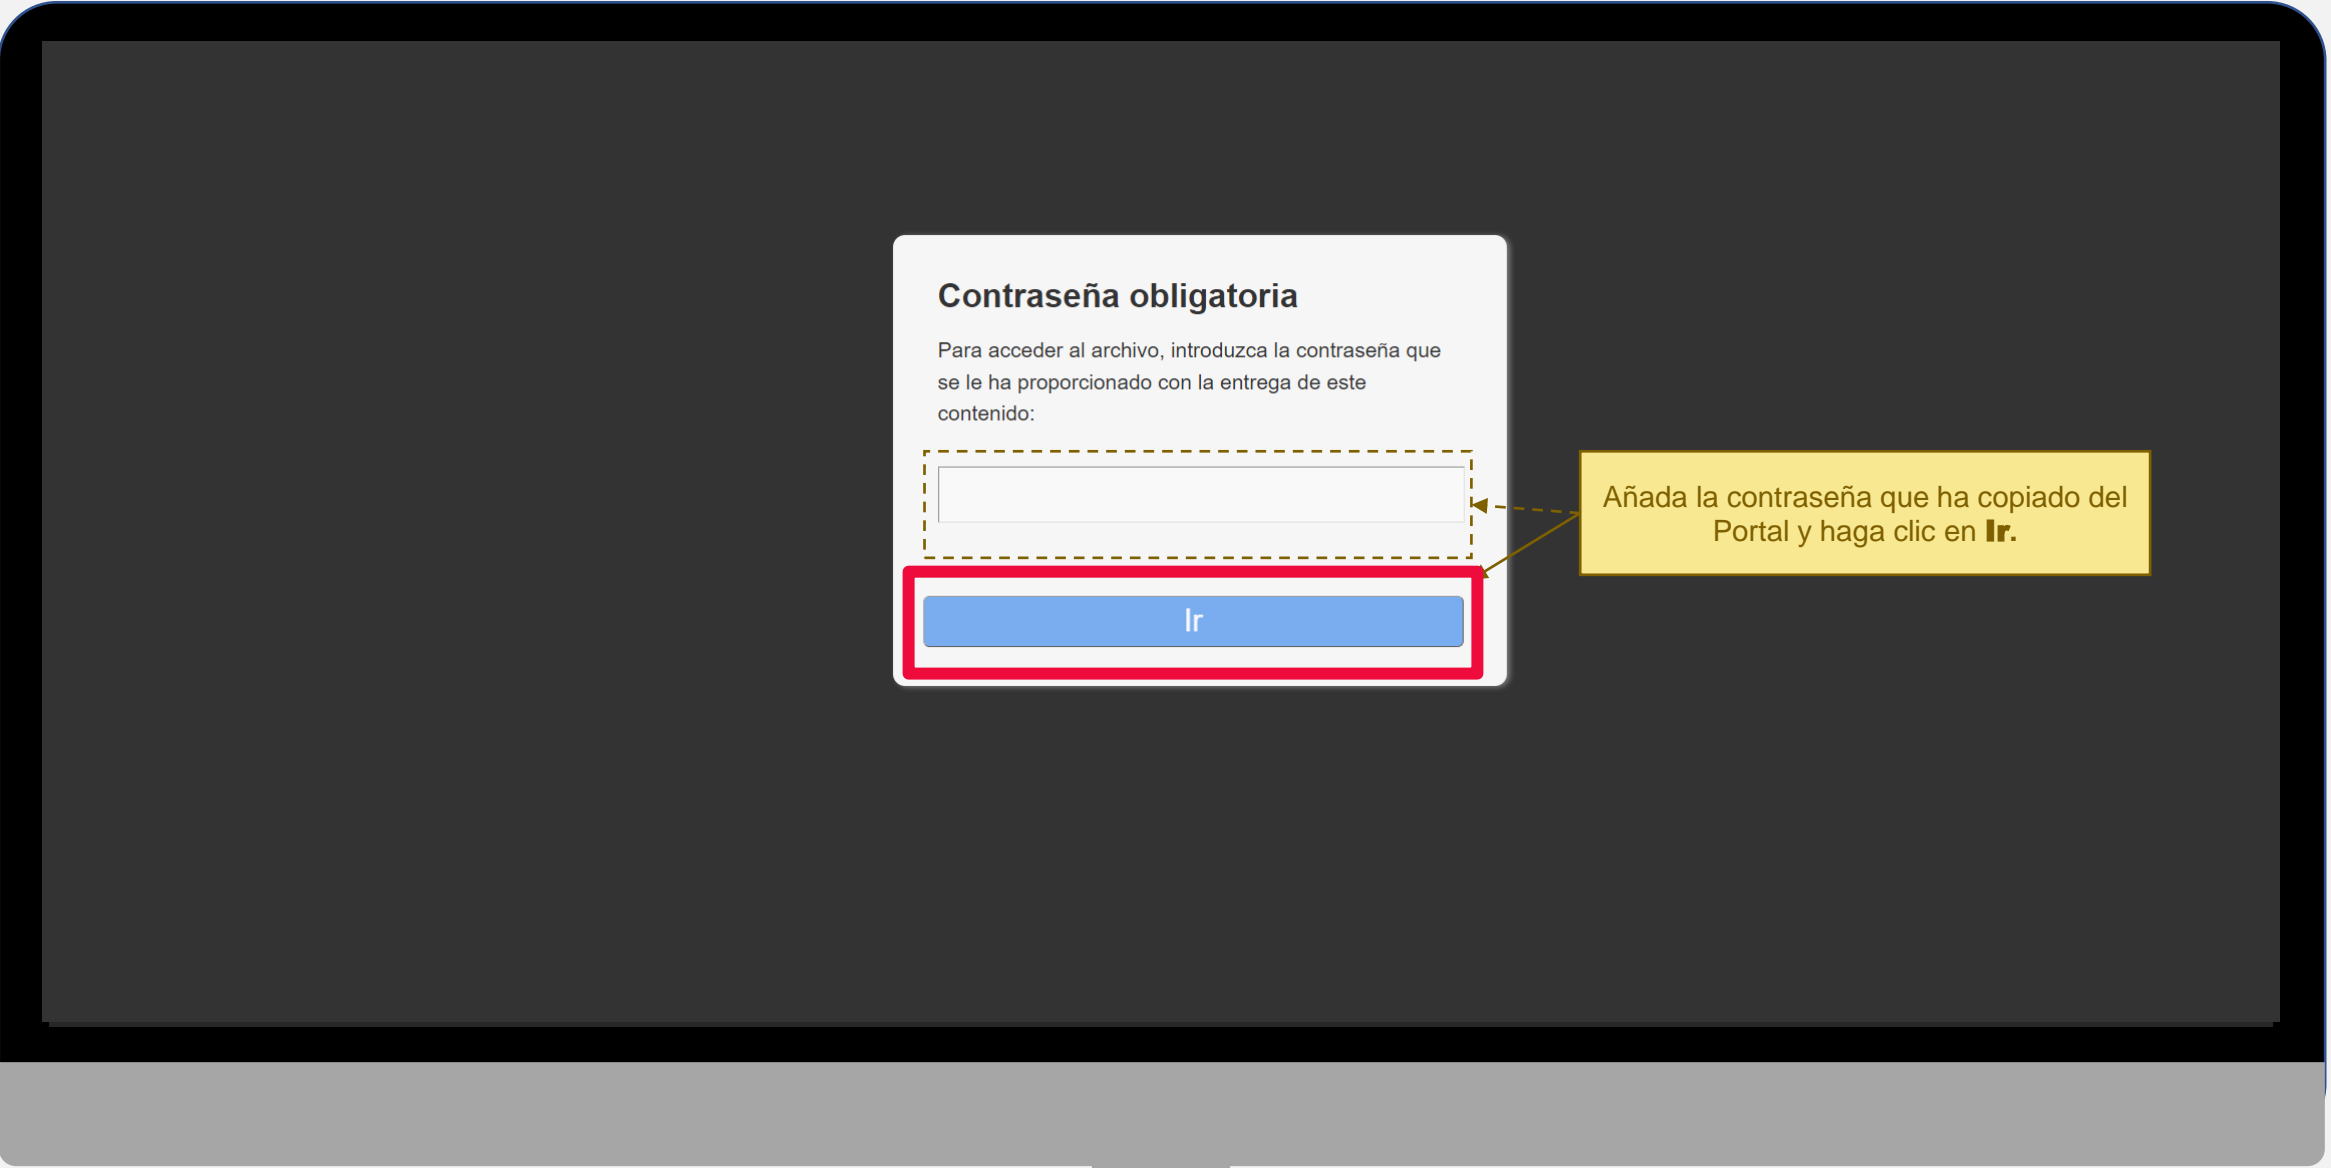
Contraseña obligatoria

Para acceder al archivo, introduzca la contraseña que se le ha proporcionado con la entrega de este contenido:

Ir

Añada la contraseña que ha copiado del Portal y haga clic en **Ir.**